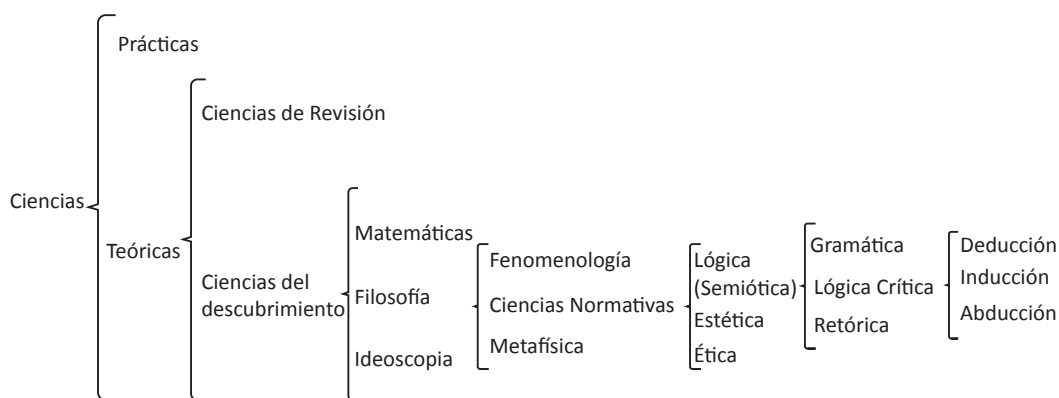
Ciencias

Prácticas

Teóricas

Ciencias de Revisión

Ciencias del descubrimiento

Matemáticas

Filosofía

Ideoscopia

Fenomenología

Ciencias Normativas

Metafísica

Lógica (Semiótica)

Estética

Ética

Gramática

Lógica Crítica

Retórica

Deducción

Inducción

Abducción